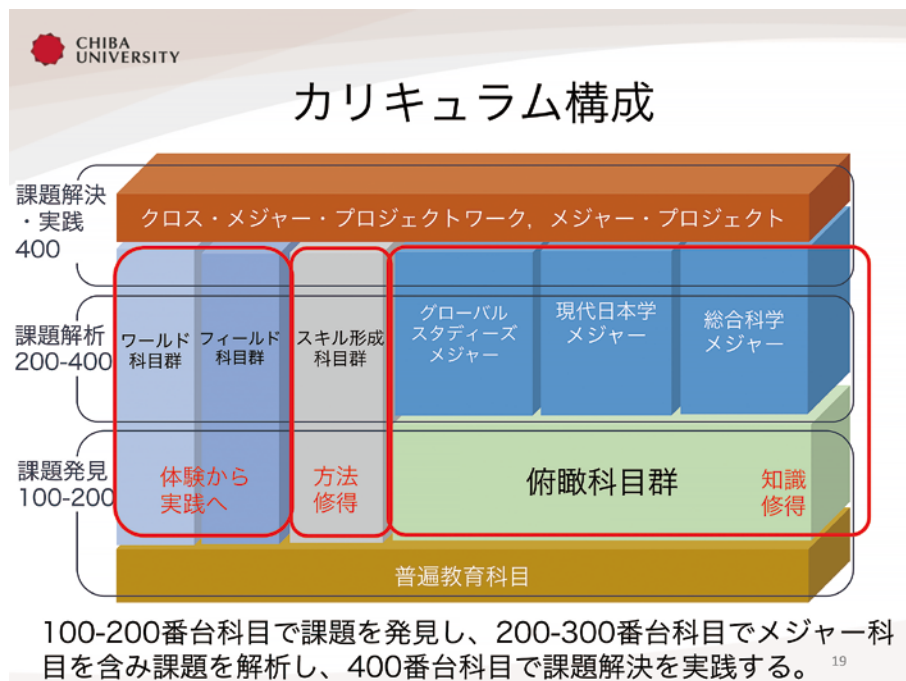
CHIBA UNIVERSITY

カリキュラム構成

課題解決・実践 400

クロス・メジャー・プロジェクトワーク，メジャー・プロジェクト

課題解析 200-400

ワールド科目群

フィールド科目群

スキル形成科目群

グローバルスタディーズメジャー

現代日本学メジャー

総合科学メジャー

課題発見 100-200

体験から実践へ

方法修得

俯瞰科目群

知識修得

普遍教育科目

100-200番台科目で課題を発見し、200-300番台科目でメジャー科目を含み課題を解析し、400番台科目で課題解決を実践する。

19